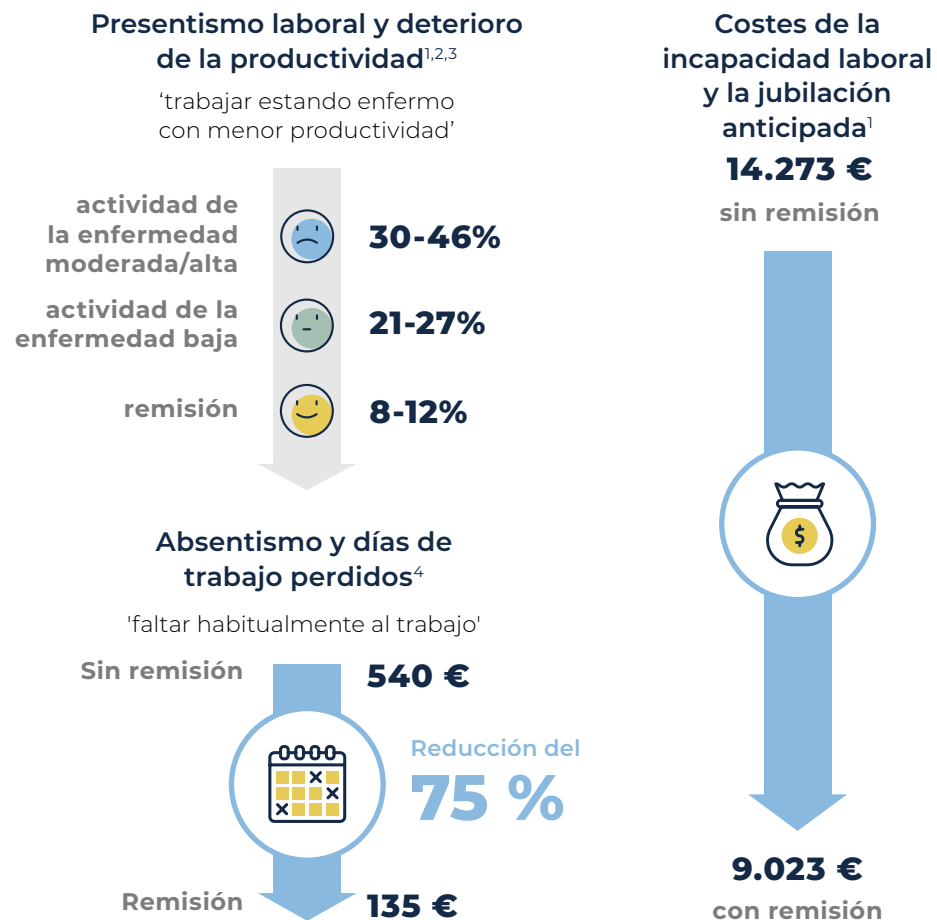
Presentismo laboral y deterioro de la productividad$^{1,2,3}$

'trabajar estando enfermo con menor productividad'

actividad de la enfermedad moderada/alta

30-46%

actividad de la enfermedad baja

21-27%

remisión

8-12%

Absentismo y días de trabajo perdidos$^{4}$

'faltar habitualmente al trabajo'

Sin remisión

540 €

Reducción del

75 %

Remisión

135 €

Costes de la incapacidad laboral y la jubilación anticipada$^{1}$

14.273 €

sin remisión

$

9.023 €

con remisión